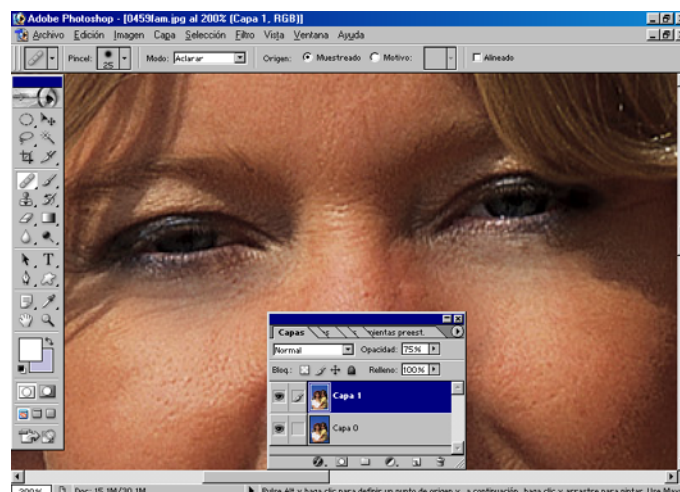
Adobe Photoshop - [0459fam.jpg al 200% (Capa 1, RGB)]

Archivo Edición Imagen Capa Selección Filtro Vista Ventana Ayuda

Pincel: 25 Modo: Aclarar Origen: Muestreado Motivo: Alineado

Capas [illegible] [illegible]ientas preest.

Normal Opacidad: 75%

Bloq.: Relleno: 100%

Capa 1

Capa 0

200% Doc: 15,1M/30,1M Pulse Alt y haga clic para definir un punto de origen y, a continuación, haga clic y arrastre para pintar. Use Ma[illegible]